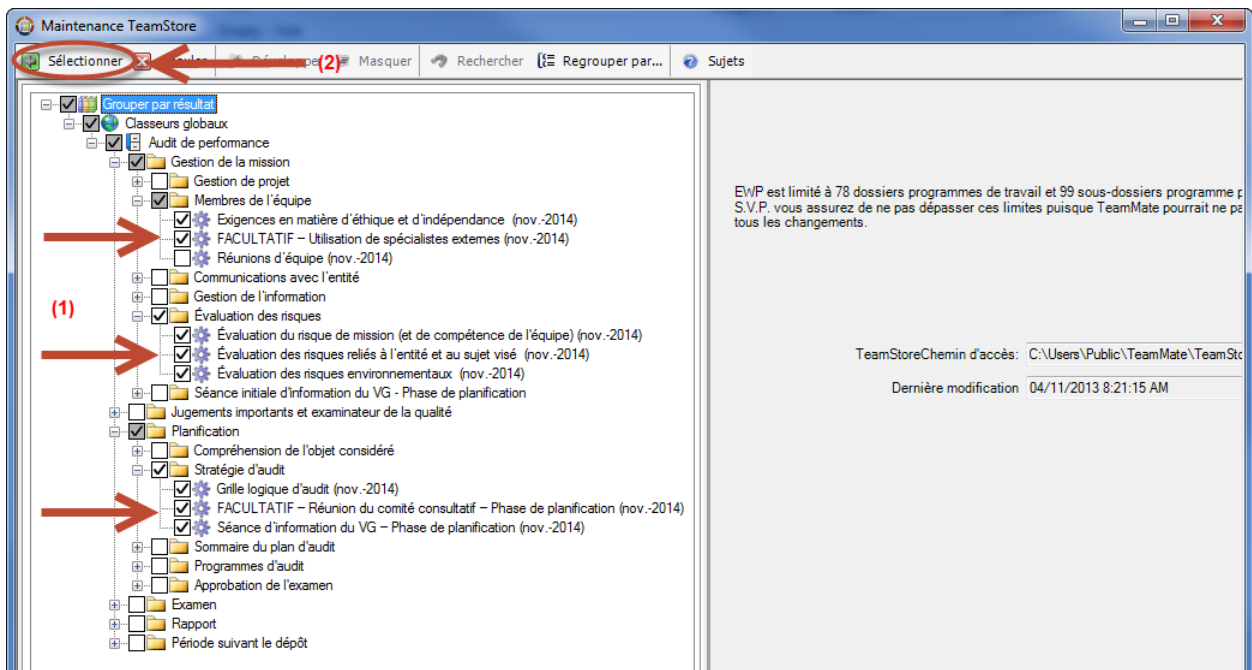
Maintenance TeamStore

Sélectionner (2) Masquer Rechercher Regrouper par... Sujets

Grouper par résultat
Classeurs globaux
Audit de performance
Gestion de la mission
Gestion de projet
Membres de l'équipe
Exigences en matière d'éthique et d'indépendance (nov.-2014)
FACULTATIF – Utilisation de spécialistes externes (nov.-2014)
Réunions d'équipe (nov.-2014)
Communications avec l'entité
Gestion de l'information
Évaluation des risques
Évaluation du risque de mission (et de compétence de l'équipe) (nov.-2014)
Évaluation des risques reliés à l'entité et au sujet visé (nov.-2014)
Évaluation des risques environnementaux (nov.-2014)
Séance initiale d'information du VG - Phase de planification
Jugements importants et examinateur de la qualité
Planification
Compréhension de l'objet considéré
Stratégie d'audit
Grille logique d'audit (nov.-2014)
FACULTATIF – Réunion du comité consultatif – Phase de planification (nov.-2014)
Séance d'information du VG – Phase de planification (nov.-2014)
Sommaire du plan d'audit
Programmes d'audit
Approbation de l'examen
Examen
Rapport
Période suivant le dépôt

(1)

EWP est limité à 78 dossiers programmes de travail et 99 sous-dossiers programme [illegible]
S.V.P. vous assurez de ne pas dépasser ces limites puisque TeamMate pourrait ne pa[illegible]
tous les changements.

TeamStoreChemin d'accès: C:\Users\Public\TeamMate\TeamSto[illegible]
Dernière modification 04/11/2013 8:21:15 AM